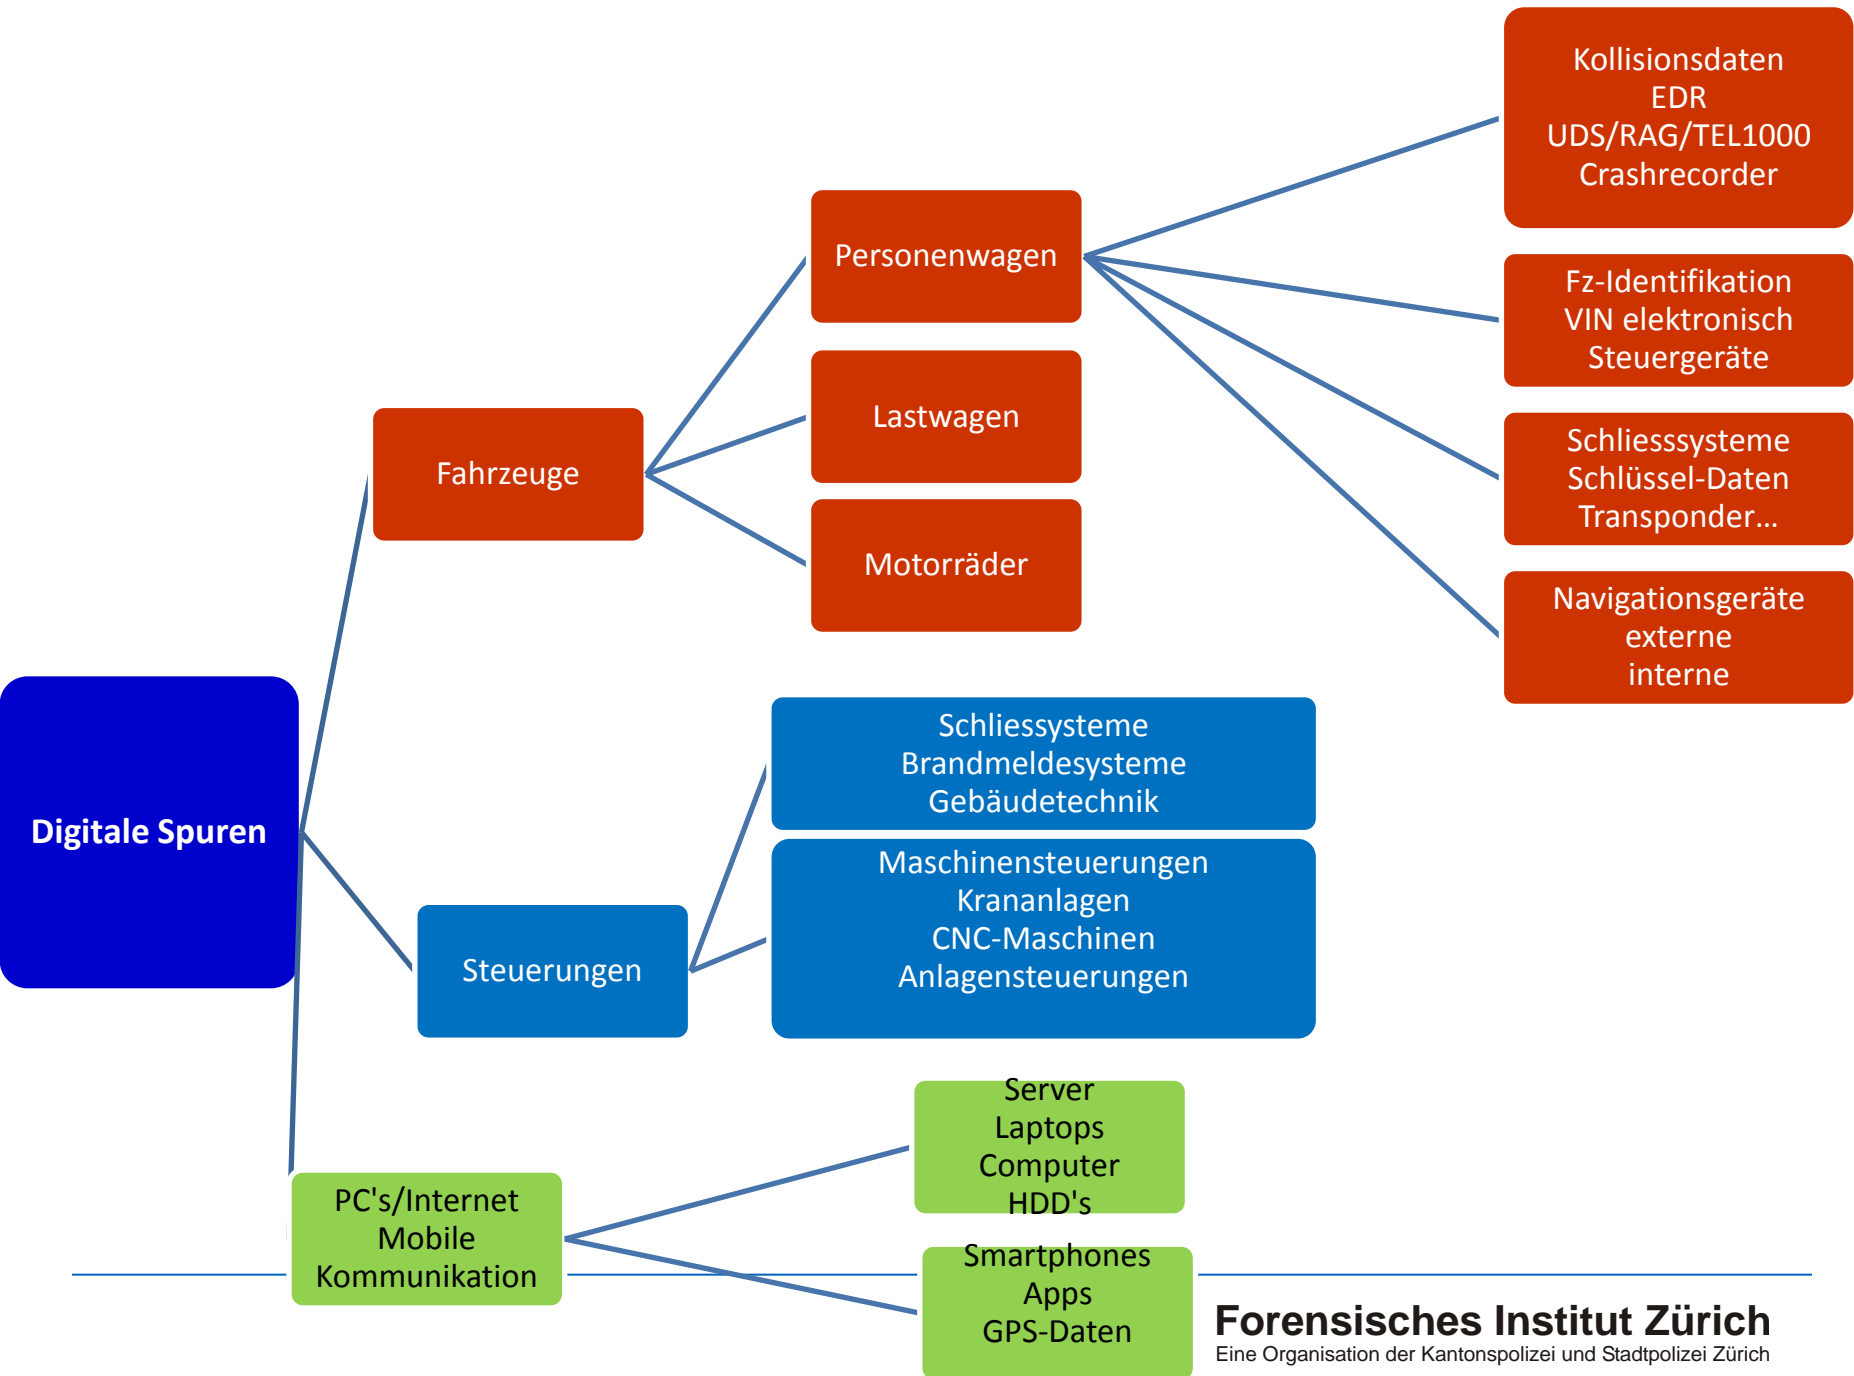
Digitale Spuren

Fahrzeuge

Personenwagen

Lastwagen

Motorräder

Kollisionsdaten
EDR
UDS/RAG/TEL1000
Crashrecorder

Fz-Identifikation
VIN elektronisch
Steuergeräte

Schliesssysteme
Schlüssel-Daten
Transponder…

Navigationsgeräte
externe
interne

Steuerungen

Schliessystemе
Brandmeldesysteme
Gebäudetechnik

Maschinensteuerungen
Krananlagen
CNC-Maschinen
Anlagensteuerungen

PC's/Internet
Mobile
Kommunikation

Server
Laptops
Computer
HDD's

Smartphones
Apps
GPS-Daten

Forensisches Institut Zürich
Eine Organisation der Kantonspolizei und Stadtpolizei Zürich